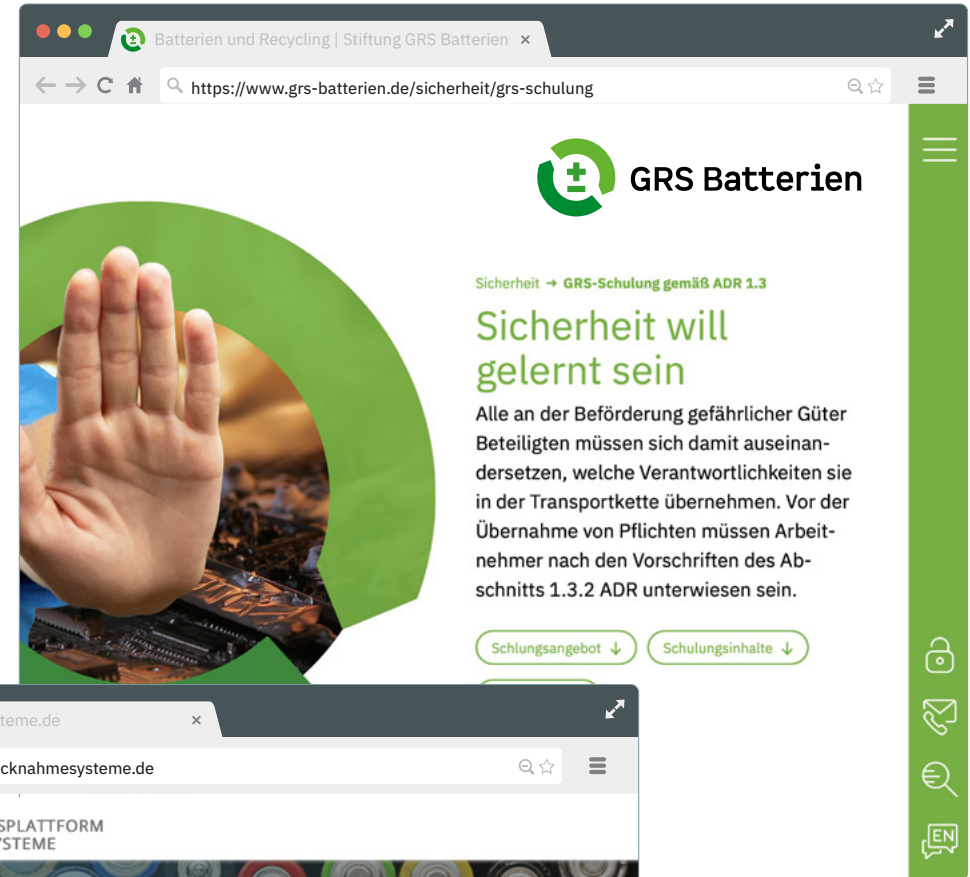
Batterien und Recycling | Stiftung GRS Batterien ×

https://www.grs-batterien.de/sicherheit/grs-schulung

GRS Batterien

Sicherheit → GRS-Schulung gemäß ADR 1.3

Sicherheit will gelernt sein

Alle an der Beförderung gefährlicher Güter Beteiligten müssen sich damit auseinandersetzen, welche Verantwortlichkeiten sie in der Transportkette übernehmen. Vor der Übernahme von Pflichten müssen Arbeitnehmer nach den Vorschriften des Abschnitts 1.3.2 ADR unterwiesen sein.

Schlungsangebot ↓ Schulungsinhalte ↓

EN

steme.de ×

cknahmesysteme.de

SPLATTFORM
YSTEME